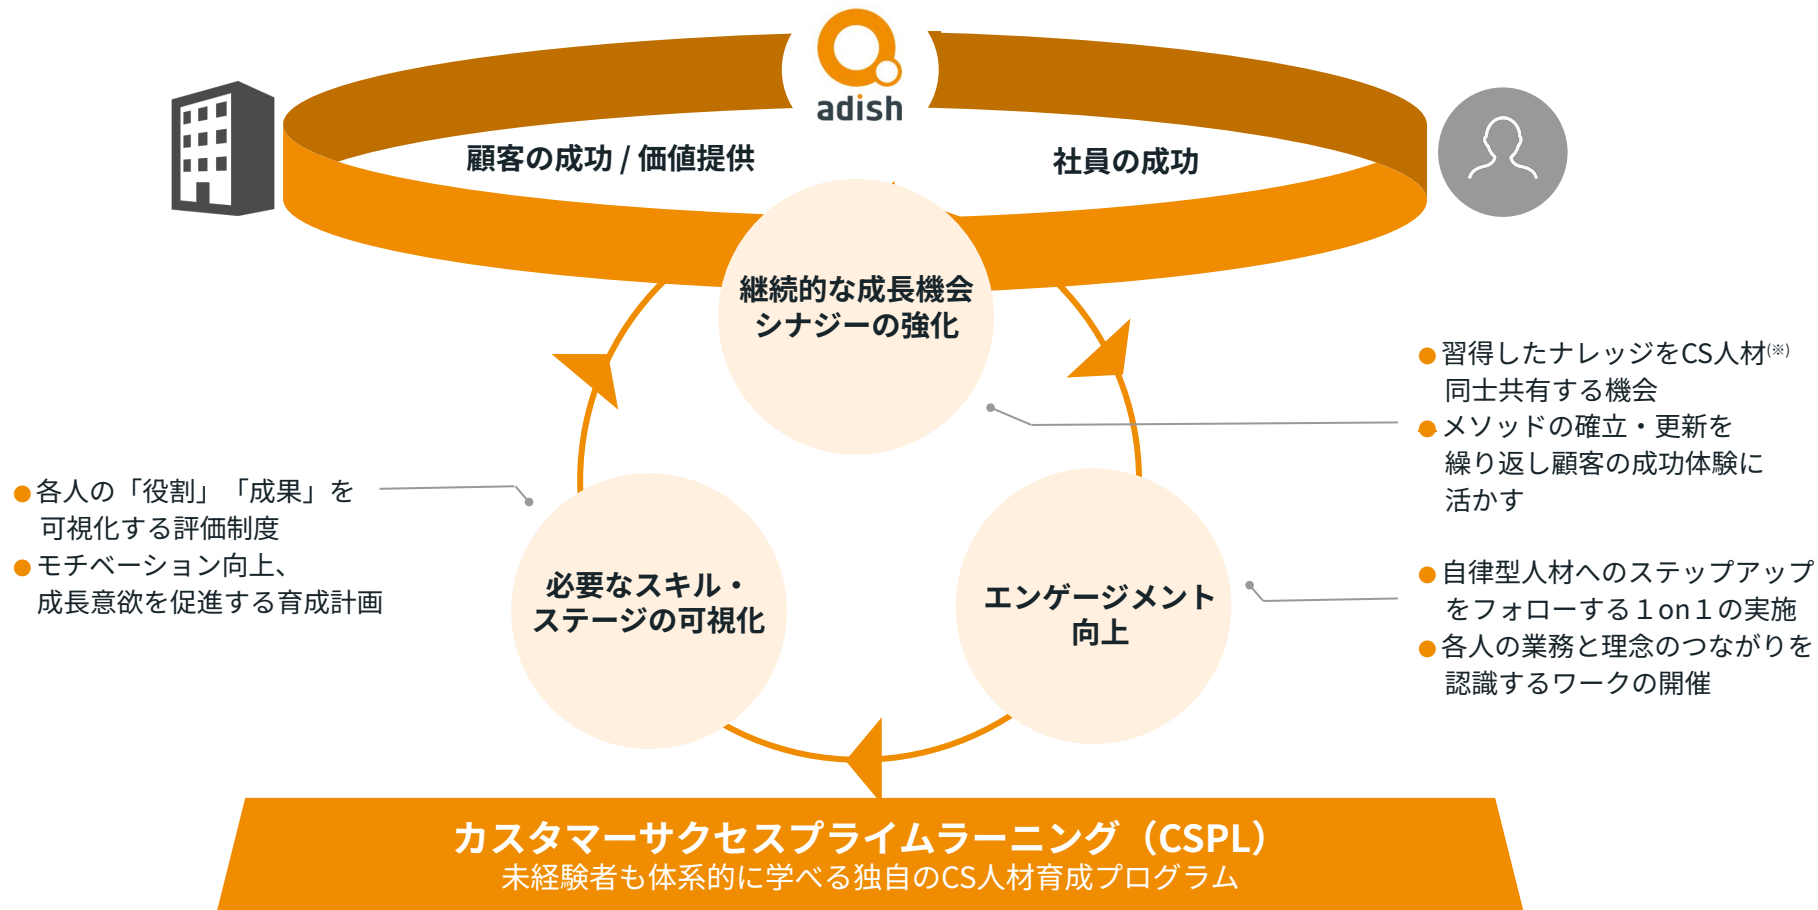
adish

顧客の成功 / 価値提供

社員の成功

継続的な成長機会
シナジーの強化

● 習得したナレッジをCS人材(※)同士共有する機会
● メソッドの確立・更新を繰り返し顧客の成功体験に活かす

● 各人の「役割」「成果」を可視化する評価制度
● モチベーション向上、成長意欲を促進する育成計画

必要なスキル・
ステージの可視化

エンゲージメント
向上

● 自律型人材へのステップアップをフォローする１on１の実施
● 各人の業務と理念のつながりを認識するワークの開催

カスタマーサクセスプライムラーニング（CSPL）
未経験者も体系的に学べる独自のCS人材育成プログラム